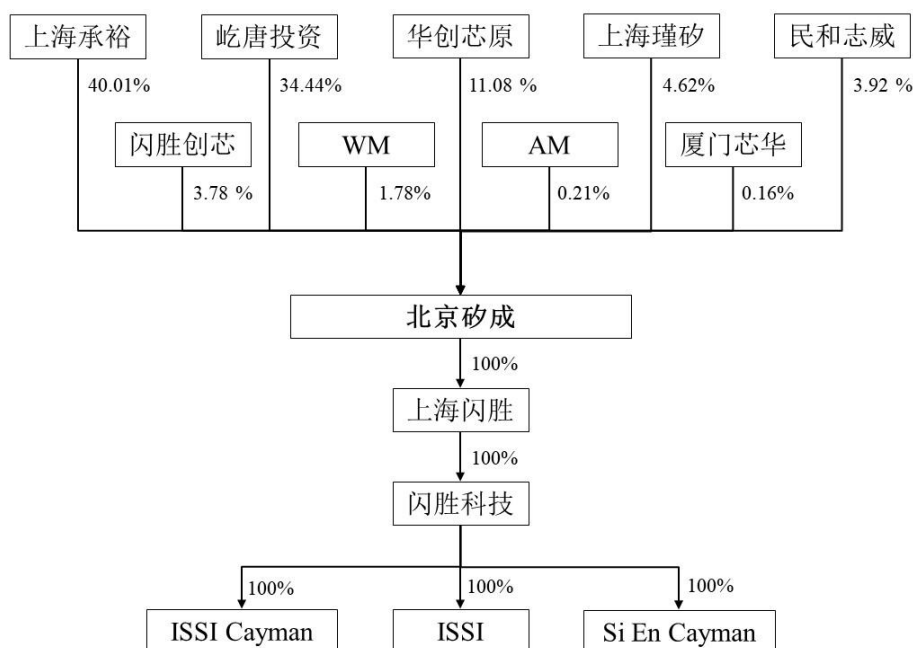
上海承裕
40.01%
屹唐投资
34.44%
华创芯原
11.08 %
上海瑾矽
4.62%
民和志威
3.92 %
闪胜创芯
3.78 %
WM
1.78%
AM
0.21%
厦门芯华
0.16%

北京矽成
100%
上海闪胜
100%
闪胜科技
100%
ISSI Cayman
100%
ISSI
100%
Si En Cayman